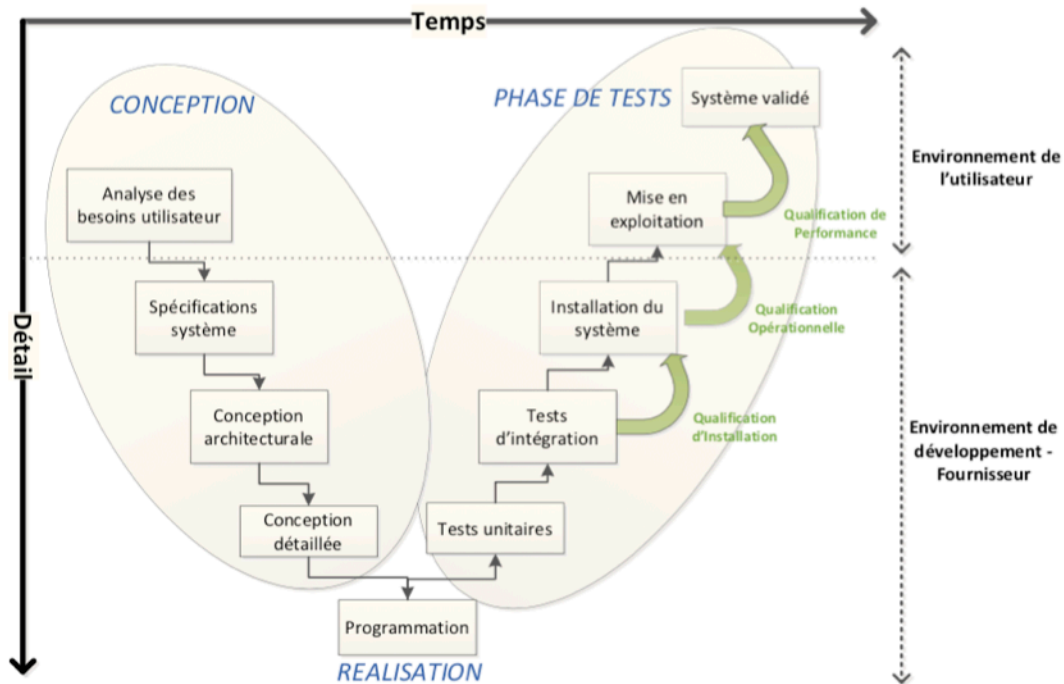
Temps

Détail

CONCEPTION

Analyse des besoins utilisateur

Spécifications système

Conception architecturale

Conception détaillée

PHASE DE TESTS

Système validé

Mise en exploitation

Qualification de Performance

Installation du système

Qualification Opérationnelle

Tests d'intégration

Qualification d'Installation

Tests unitaires

Programmation

REALISATION

Environnement de l'utilisateur

Environnement de développement - Fournisseur